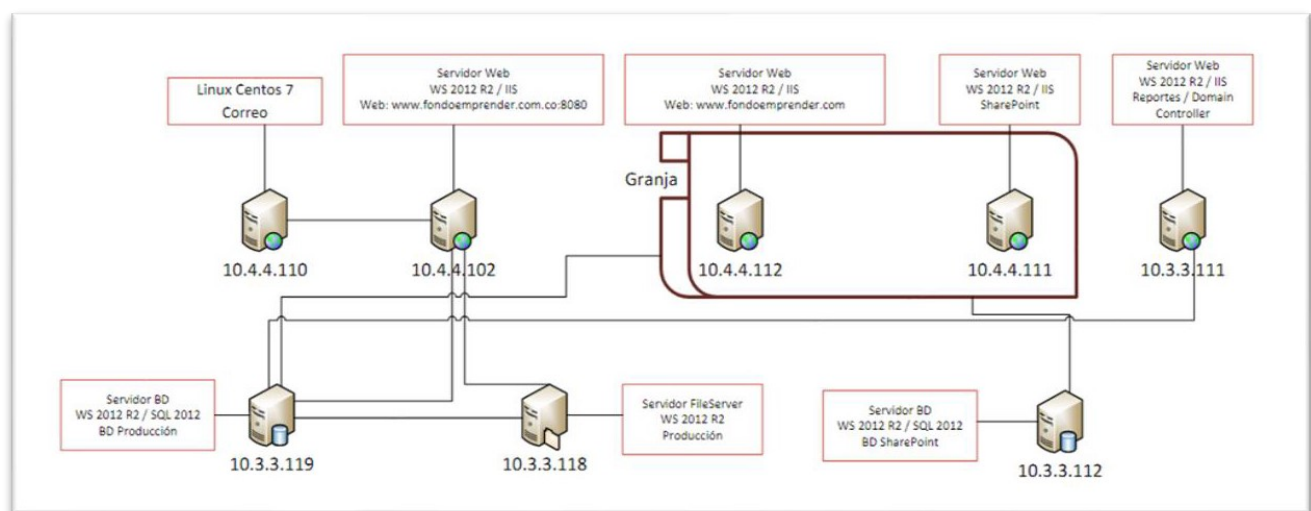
Linux Centos 7
Correo

Servidor Web
WS 2012 R2 / IIS
Web: www.fondoemprender.com.co:8080

Servidor Web
WS 2012 R2 / IIS
Web: www.fondoemprender.com

Servidor Web
WS 2012 R2 / IIS
SharePoint

Servidor Web
WS 2012 R2 / IIS
Reportes / Domain Controller

Granja

10.4.4.110

10.4.4.102

10.4.4.112

10.4.4.111

10.3.3.111

Servidor BD
WS 2012 R2 / SQL 2012
BD Producción

10.3.3.119

10.3.3.118

Servidor FileServer
WS 2012 R2
Producción

Servidor BD
WS 2012 R2 / SQL 2012
BD SharePoint

10.3.3.112